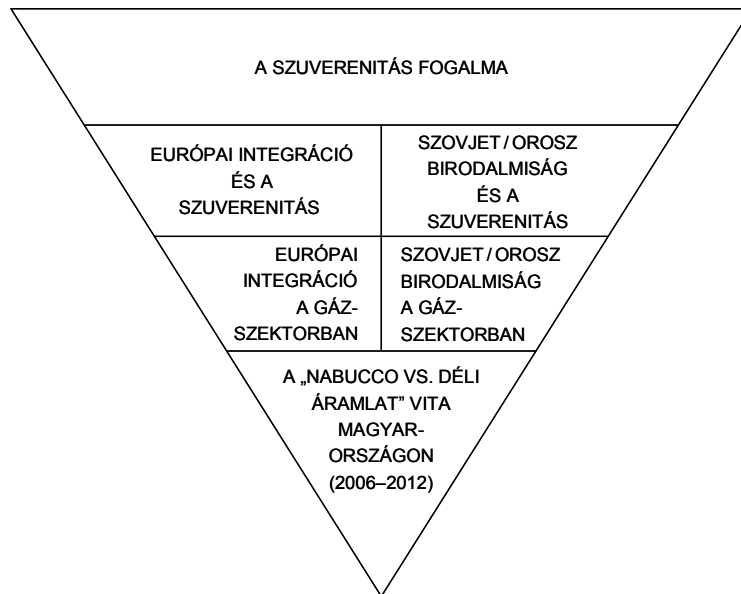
A SZUVERENITÁS FOGALMA

EURÓPAI INTEGRÁCIÓ ÉS A SZUVERENITÁS

SZOVJET / OROSZ BIRODALMISÁG ÉS A SZUVERENITÁS

EURÓPAI INTEGRÁCIÓ A GÁZSZEKTORBAN

SZOVJET / OROSZ BIRODALMISÁG A GÁZSZEKTORBAN

A „NABUCCO VS. DÉLI ÁRAMLAT” VITA MAGYARORSZÁGON (2006–2012)